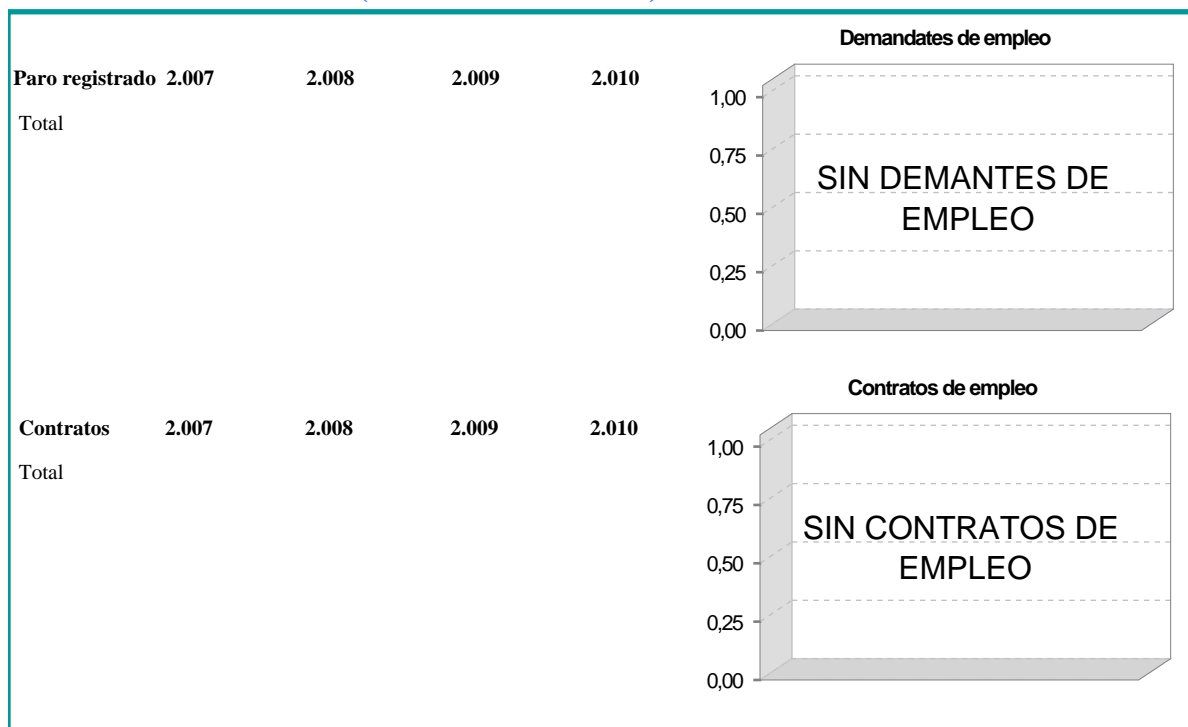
| Paro registrado | 2.007 | 2.008 | 2.009 | 2.010 |
|---|---|---|---|---|
| Total | | | | |

Demandates de empleo

1,00
0,75
0,50
0,25
0,00

SIN DEMANTES DE EMPLEO

| Contratos | 2.007 | 2.008 | 2.009 | 2.010 |
|---|---|---|---|---|
| Total | | | | |

Contratos de empleo

1,00
0,75
0,50
0,25
0,00

SIN CONTRATOS DE EMPLEO